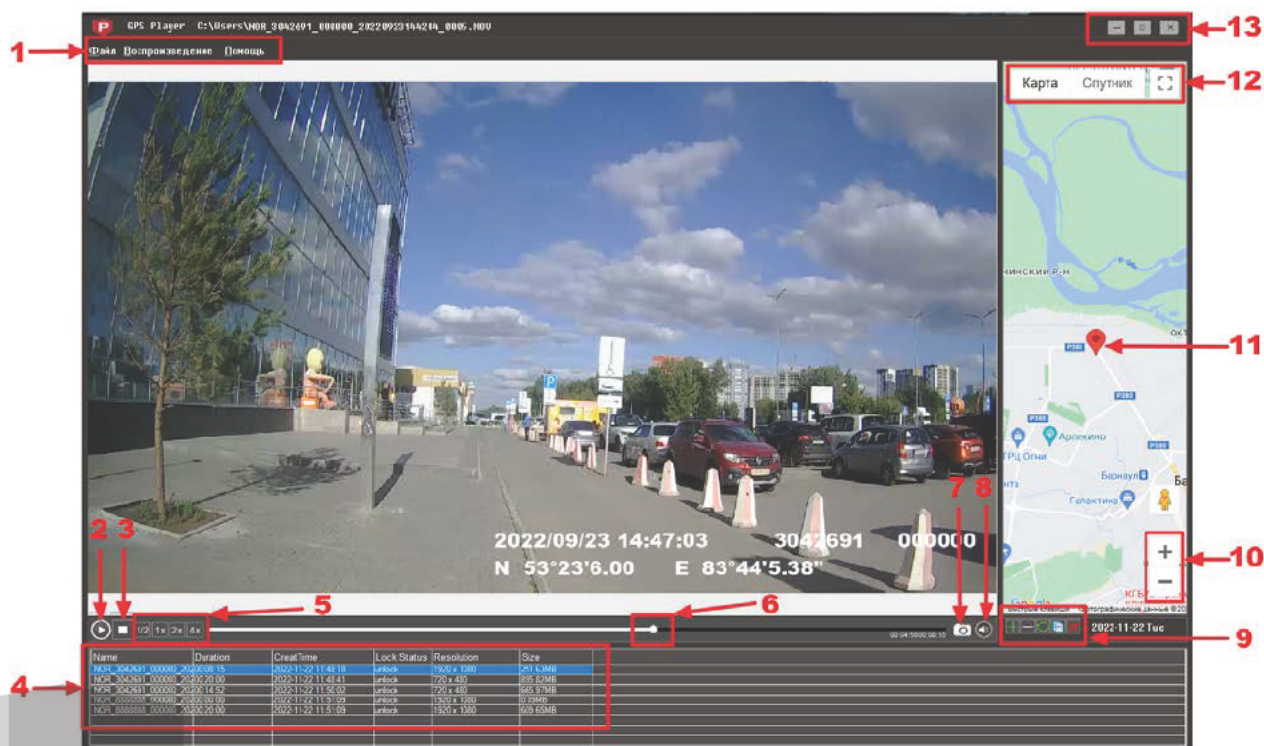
GPS Player C:\Users\NOR_3042691_000000_20220923144214_0005.MOV

Файл Воспроизведение Помощь

13
1
12
Карта Спутник

2022/09/23 14:47:03 3042691 000000
N 53°23'6.00 E 83°44'5.38"

ЧИНСКИЙ Р-Н
11
Р380
Р380
Р380
Арлекино
ТРЦ Огни
Барнаул
Галактика
10
+
−
2 3 5 6 7 8
1/2 1x 2x 4x
00:04:59/00:08:15
9
2022-11-22 Tue
4

| Name | Duration | CreatTime | Lock Status | Resolution | Size |
|---|---|---|---|---|---|
| NOR_3042691_000000_202 | 00:08:15 | 2022-11-22 11:48:18 | unlock | 1920 x 1080 | 251.63MB |
| NOR_3042691_000000_202 | 00:20:00 | 2022-11-22 11:48:41 | unlock | 720 x 480 | 895.82MB |
| NOR_3042691_000000_202 | 00:14:52 | 2022-11-22 11:50:02 | unlock | 720 x 480 | 665.97MB |
| NOR_8888888_000000_202 | 00:00:00 | 2022-11-22 11:51:09 | unlock | 1920 x 1080 | 0.00MB |
| NOR_8888888_000000_202 | 00:20:00 | 2022-11-22 11:51:09 | unlock | 1920 x 1080 | 609.65MB |